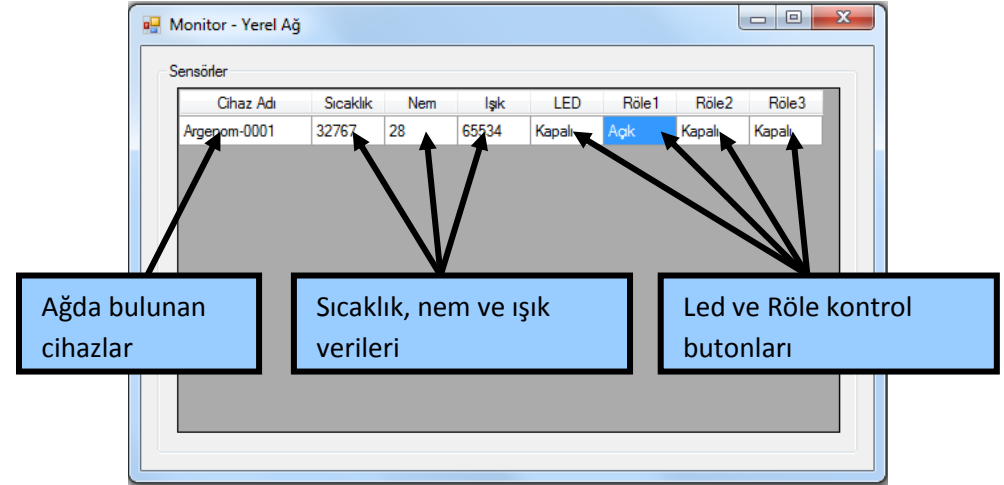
Monitor - Yerel Ağ

Sensörler

| Cihaz Adı | Sıcaklık | Nem | Işık | LED | Röle1 | Röle2 | Röle3 |
|---|---|---|---|---|---|---|---|
| Argenom-0001 | 32767 | 28 | 65534 | Kapalı | Açık | Kapalı | Kapalı |

Ağda bulunan cihazlar

Sıcaklık, nem ve ışık verileri

Led ve Röle kontrol butonları